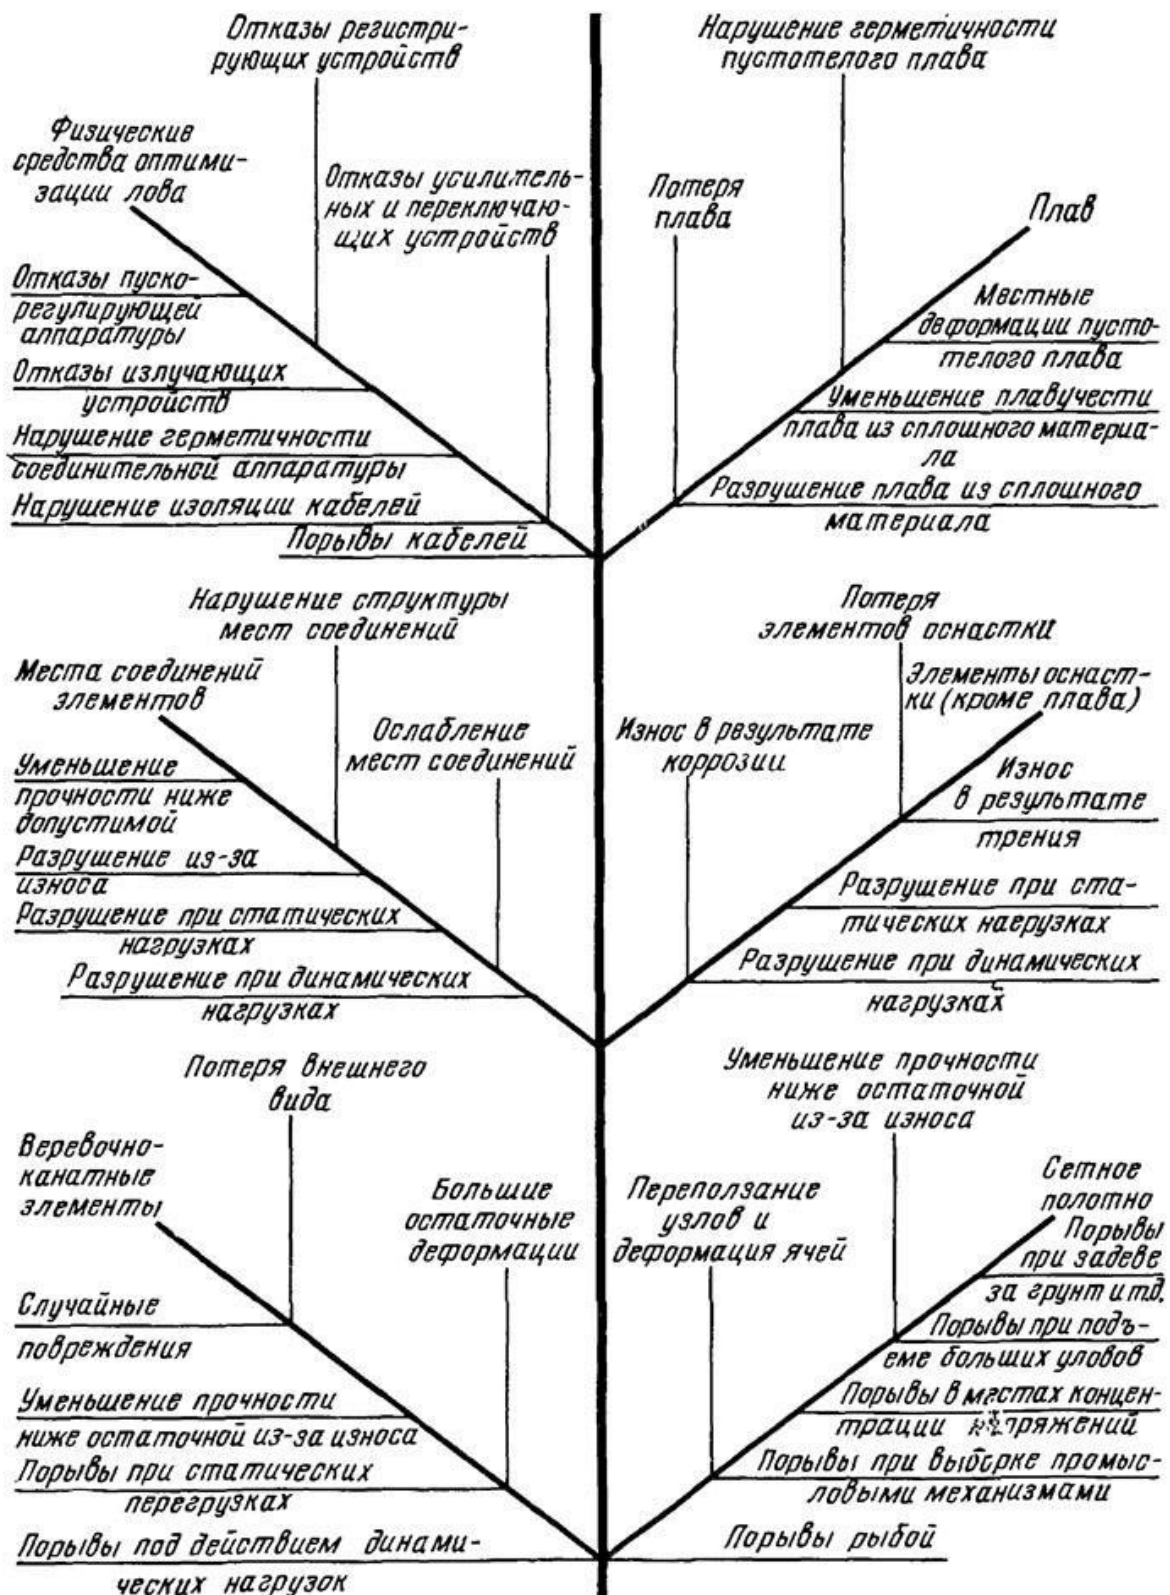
Отказы регистрирующих устройств

Нарушение герметичности пустотелого плава

Физические средства оптимизации лова

Отказы усилительных и переключающих устройств

Потеря плава

Плав

Отказы пускорегулирующей аппаратуры

Местные деформации пустотелого плава

Отказы излучающих устройств

Уменьшение плавучести плава из сплошного материала

Нарушение герметичности соединительной аппаратуры

Нарушение изоляции кабелей

Разрушение плава из сплошного материала

Порывы кабелей

Нарушение структуры мест соединений

Потеря элементов оснастки

Места соединений элементов

Элементы оснастки (кроме плава)

Ослабление мест соединений

Износ в результате коррозии

Износ в результате трения

Уменьшение прочности ниже допустимой

Разрушение из-за износа

Разрушение при статических нагрузках

Разрушение при статических нагрузках

Разрушение при динамических нагрузках

Разрушение при динамических нагрузках

Потеря внешнего вида

Уменьшение прочности ниже остаточной из-за износа

Веревочно-канатные элементы

Большие остаточные деформации

Переползание узлов и деформация ячей

Сетное полотно

Порывы при задеве за грунт и т.д.

Случайные повреждения

Порывы при подъеме больших уловов

Уменьшение прочности ниже остаточной из-за износа

Порывы в местах концентрации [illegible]пряжений

Порывы при статических перегрузках

Порывы при выборке промысловыми механизмами

Порывы под действием динамических нагрузок

Порывы рыбой